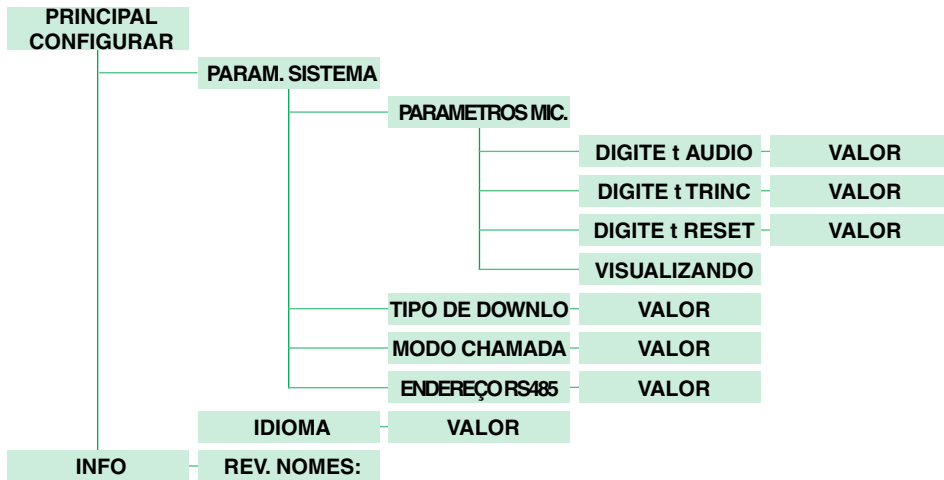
PRINCIPAL
CONFIGURAR

PARAM. SISTEMA

PARAMETROS MIC.

DIGITE t AUDIO
VALOR

DIGITE t TRINC
VALOR

DIGITE t RESET
VALOR

VISUALIZANDO

TIPO DE DOWNLO
VALOR

MODO CHAMADA
VALOR

ENDEREÇO RS485
VALOR

IDIOMA
VALOR

INFO
REV. NOMES: